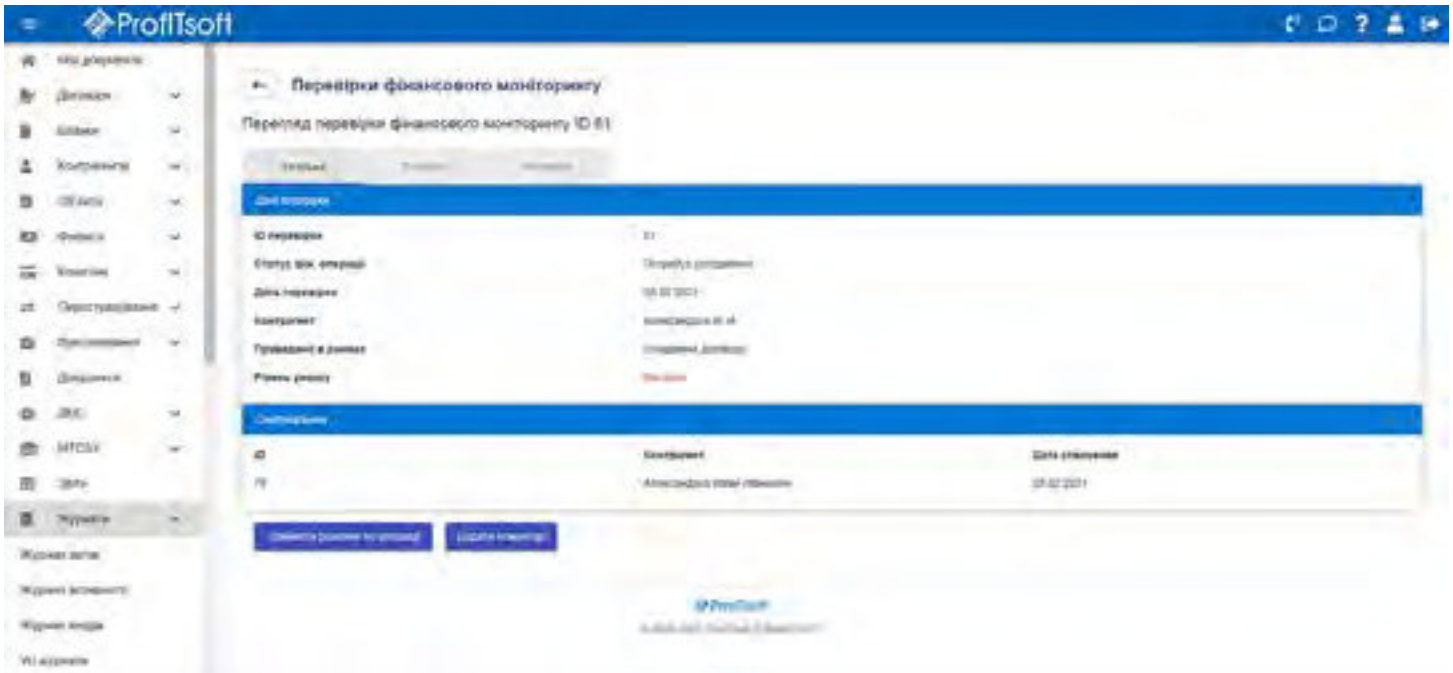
ProfITsoft

Мої документи
Договори
Бланки
Контрагенти
Об'єкти
Фінанси
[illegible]
Перестрахування
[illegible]
Довідники
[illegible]
МТСБУ
Звіти
Журнали
Журнал змін
Журнал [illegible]
Журнал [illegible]
Усі журнали

← Перевірки фінансового моніторингу

Перегляд перевірки фінансового моніторингу ID 61

Загальне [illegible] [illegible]

Дані перевірки

ID перевірки | 61
Статус фін. операції | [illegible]
Дата перевірки | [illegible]
Контрагент | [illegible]
Проведення в рамках | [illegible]
Рівень ризику | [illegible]

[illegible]

| ID | Контрагент | Дата створення |
|---|---|---|
| 79 | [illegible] | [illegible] |

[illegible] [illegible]

ProfITsoft
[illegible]